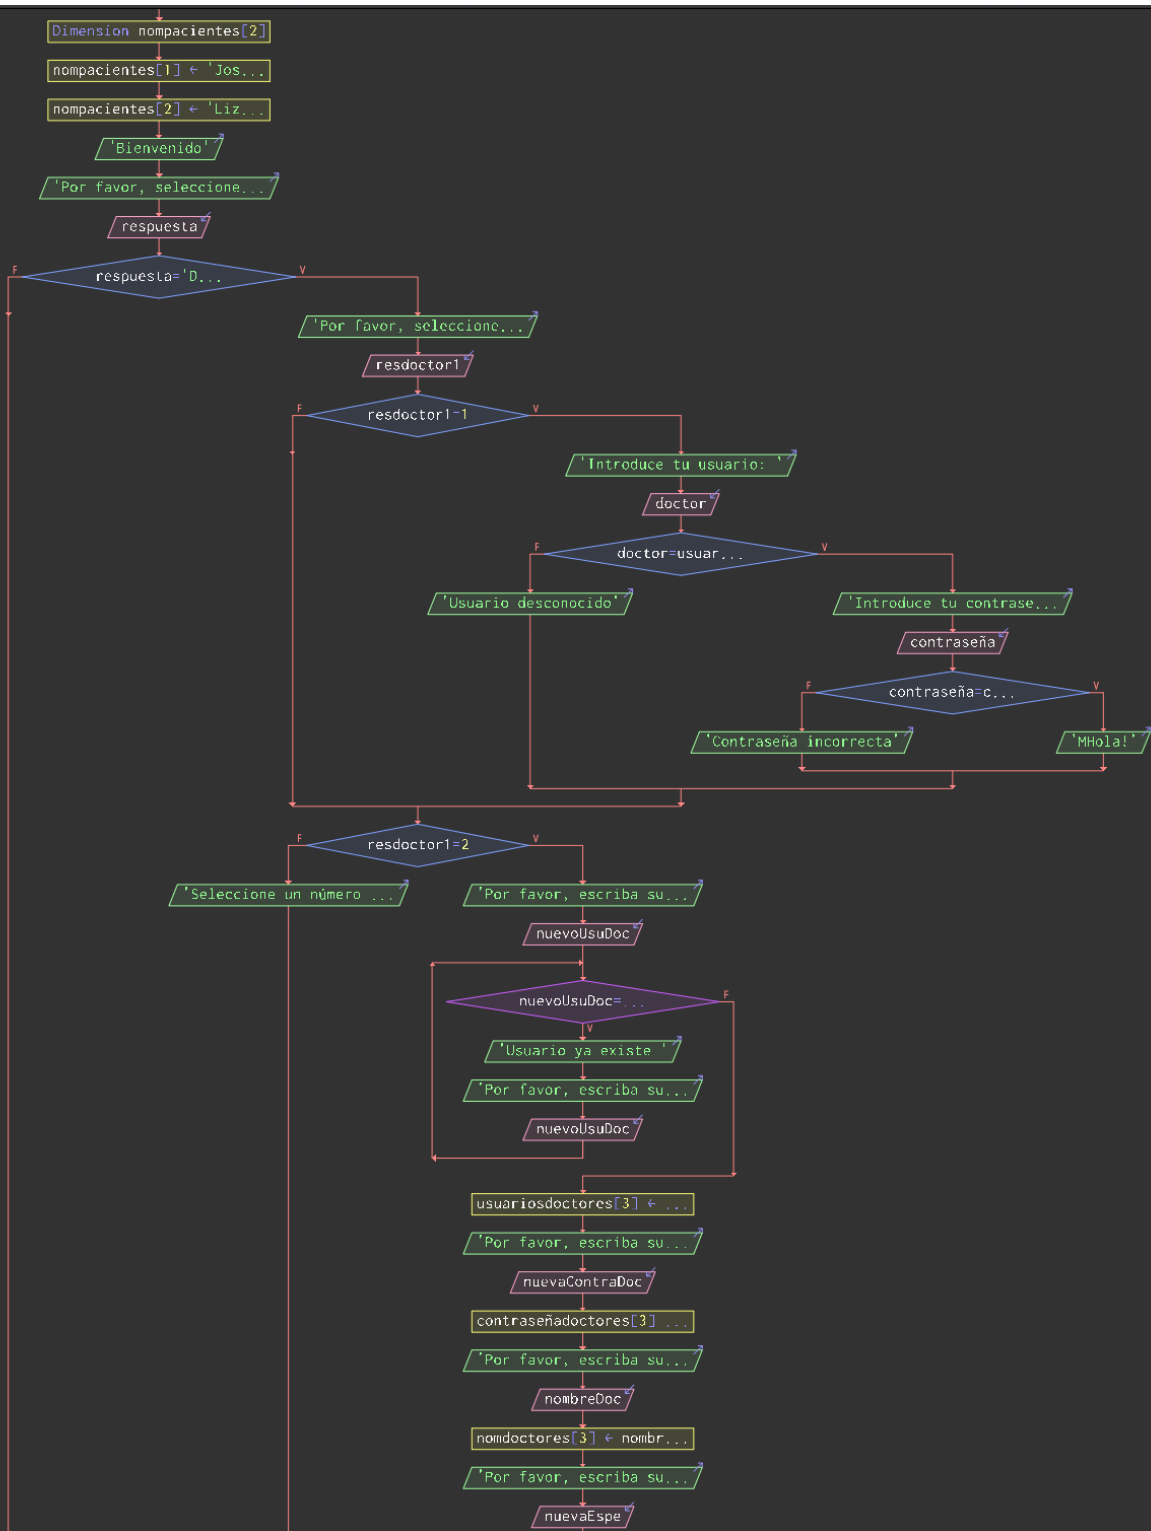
Dimension nompacientes[2]

nompacientes[1] ← 'Jos...

nompacientes[2] ← 'Liz...

'Bienvenido'

'Por favor, seleccione...

respuesta

F respuesta='D... V

'Por favor, seleccione...

resdoctor1

F resdoctor1=1 V

'Introduce tu usuario: '

doctor

F doctor=usuar... V

'Usuario desconocido'

'Introduce tu contrase...

contraseña

F contraseña=c... V

'Contraseña incorrecta'

'MHola!'

F resdoctor1=2 V

'Seleccione un número ...

'Por favor, escriba su...

nuevoUsuDoc

nuevoUsuDoc=... F

V

'Usuario ya existe '

'Por favor, escriba su...

nuevoUsuDoc

usuariosdoctores[3] ← ...

'Por favor, escriba su...

nuevaContraDoc

contraseñadoctores[3] ...

'Por favor, escriba su...

nombreDoc

nomdoctores[3] ← nombr...

'Por favor, escriba su...

nuevaEspe